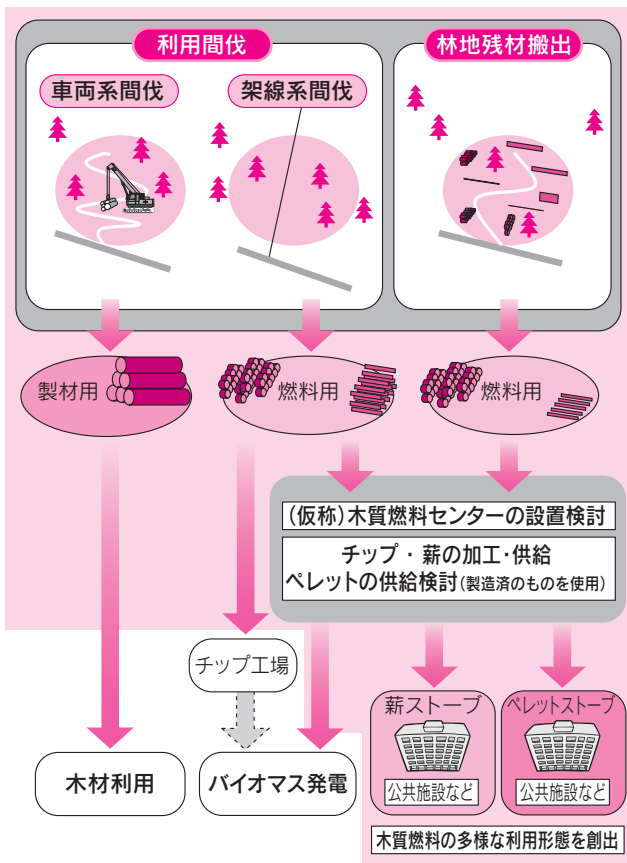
利用間伐

林地残材搬出

車両系間伐

架線系間伐

製材用

燃料用

燃料用

(仮称)木質燃料センターの設置検討

チップ・薪の加工・供給
ペレットの供給検討(製造済のものを使用)

チップ工場

薪ストーブ

ペレットストーブ

公共施設など

公共施設など

木材利用

バイオマス発電

木質燃料の多様な利用形態を創出